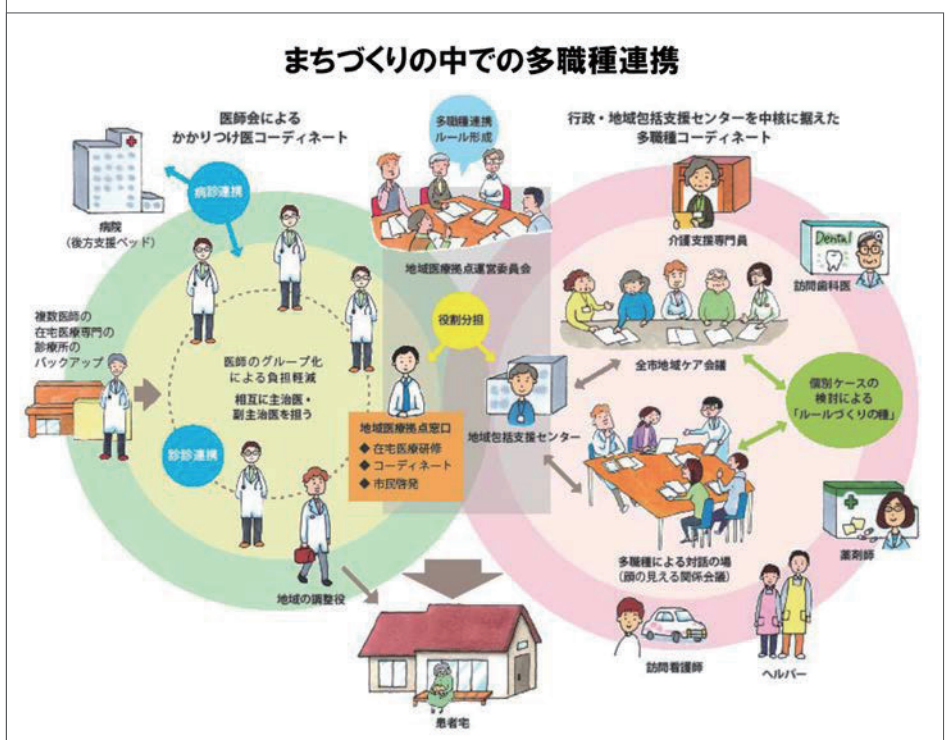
まちづくりの中での多職種連携

医師会による
かかりつけ医コーディネート

多職種連携
ルール形成

行政・地域包括支援センターを中核に据えた
多職種コーディネート

病診連携

病院
（後方支援ベッド）

地域医療拠点運営委員会

介護支援専門員

Dental

訪問歯科医

複数医師の
在宅医療専門の
診療所の
バックアップ

役割分担

医師のグループ化
による負担軽減

相互に主治医・
副主治医を担う

全市地域ケア会議

個別ケースの
検討による
「ルールづくりの種」

診診連携

地域医療拠点窓口
◆ 在宅医療研修
◆ コーディネート
◆ 市民啓発

地域包括支援センター

薬剤師

多職種による対話の場
（顔の見える関係会議）

地域の調整役

訪問看護師

ヘルパー

患者宅